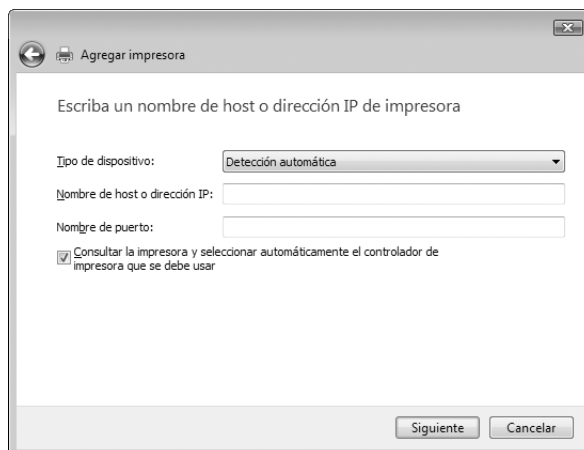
Agregar impresora

Escriba un nombre de host o dirección IP de impresora

Tipo de dispositivo: Detección automática

Nombre de host o dirección IP:

Nombre de puerto:

Consultar la impresora y seleccionar automáticamente el controlador de impresora que se debe usar

Siguiente Cancelar